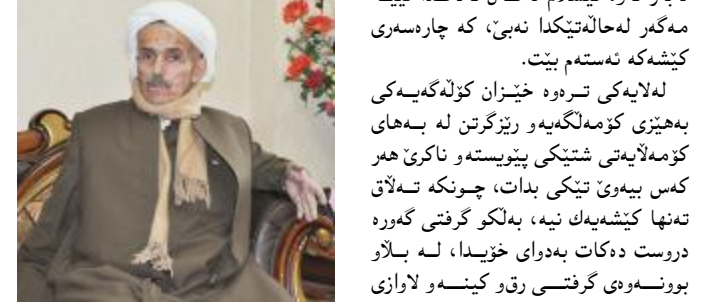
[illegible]
مەگەر لەحاڵەتێکدا نەبێ، کە چارەسەری کێشەکە ئەستەم بێت.
لەلایەکی تـرەوە خێـزان کۆڵەگەیـەکی بەهێزی کۆمەڵگەیەو رێزگرتن لە بـەهای کۆمەڵایەتی شتێکی پێویستەو ناکرێ هەر کەس بیەوێ تێکی بدات، چـونکە تـەڵاق تەنها کێشەیەك نیە، بەڵکو گرفتی گەورە دروست دەکات بەدوای خۆیـدا، لـە بـڵاو بوونـــەوەی گرفتـــی رقو کینـــەو لاوازی